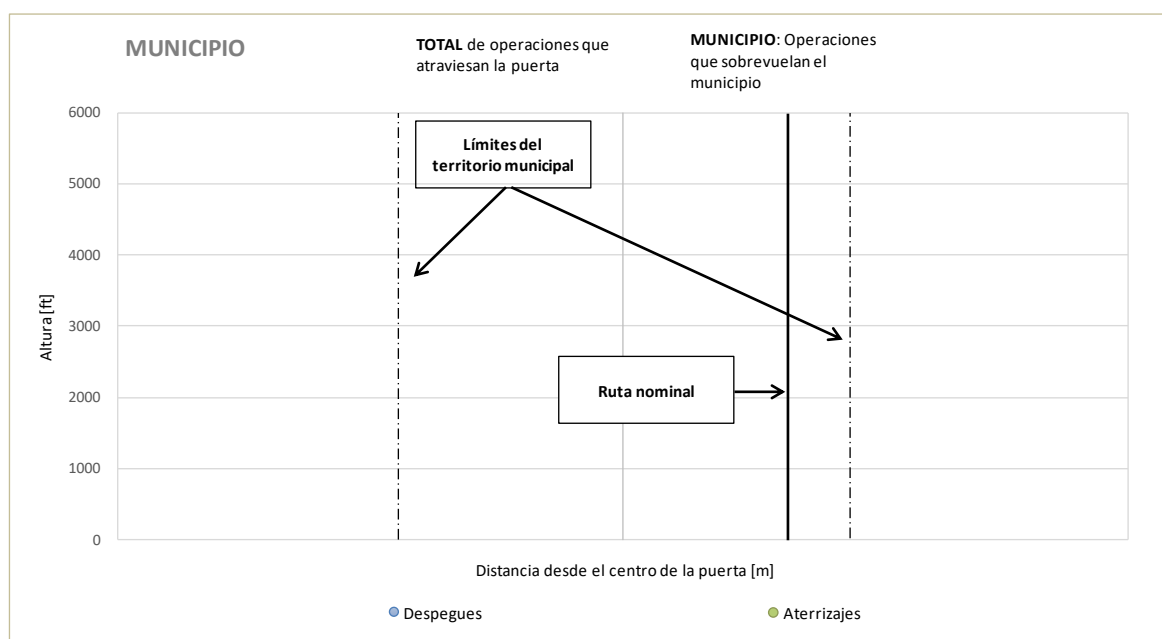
MUNICIPIO

**TOTAL** de operaciones que atraviesan la puerta

**MUNICIPIO**: Operaciones que sobrevuelan el municipio

6000
5000
4000
3000
2000
1000
0

Altura [ft]

Límites del territorio municipal

Ruta nominal

Distancia desde el centro de la puerta [m]

Despegues

Aterrizajes